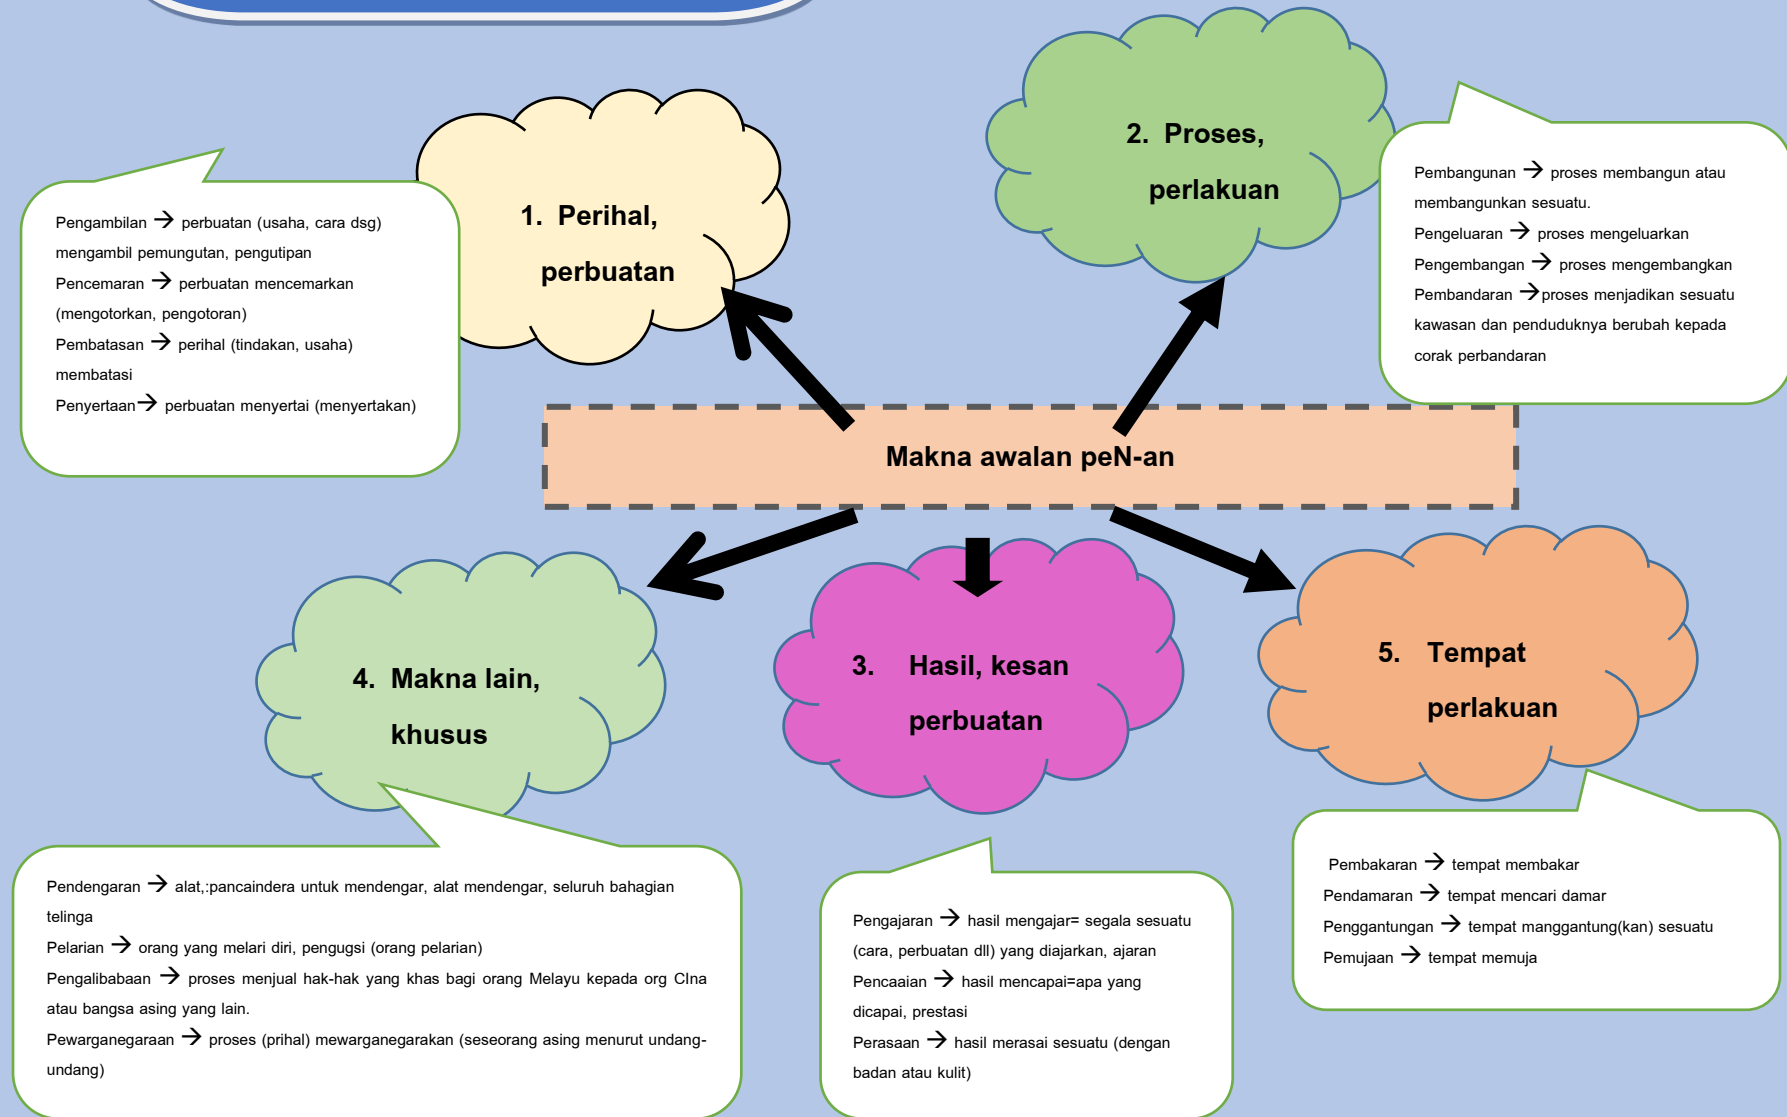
1. Perihal, perbuatan

Pengambilan → perbuatan (usaha, cara dsg) mengambil pemungutan, pengutipan
Pencemaran → perbuatan mencemarkan (mengotorkan, pengotoran)
Pembatasan → perihal (tindakan, usaha) membatasi
Penyertaan→ perbuatan menyertai (menyertakan)

2. Proses, perlakuan

Pembangunan → proses membangun atau membangunkan sesuatu.
Pengeluaran → proses mengeluarkan
Pengembangan → proses mengembangkan
Pembandaran →proses menjadikan sesuatu kawasan dan penduduknya berubah kepada corak perbandaran

Makna awalan peN-an

4. Makna lain, khusus

3. Hasil, kesan perbuatan

5. Tempat perlakuan

Pendengaran → alat,:pancaindera untuk mendengar, alat mendengar, seluruh bahagian telinga
Pelarian → orang yang melari diri, pengugsi (orang pelarian)
Pengalibabaan → proses menjual hak-hak yang khas bagi orang Melayu kepada org CIna atau bangsa asing yang lain.
Pewarganegaraan → proses (prihal) mewarganegarakan (seseorang asing menurut undang-undang)

Pengajaran → hasil mengajar= segala sesuatu (cara, perbuatan dll) yang diajarkan, ajaran
Pencaaian → hasil mencapai=apa yang dicapai, prestasi
Perasaan → hasil merasai sesuatu (dengan badan atau kulit)

Pembakaran → tempat membakar
Pendamaran → tempat mencari damar
Penggantungan → tempat manggantung(kan) sesuatu
Pemujaan → tempat memuja